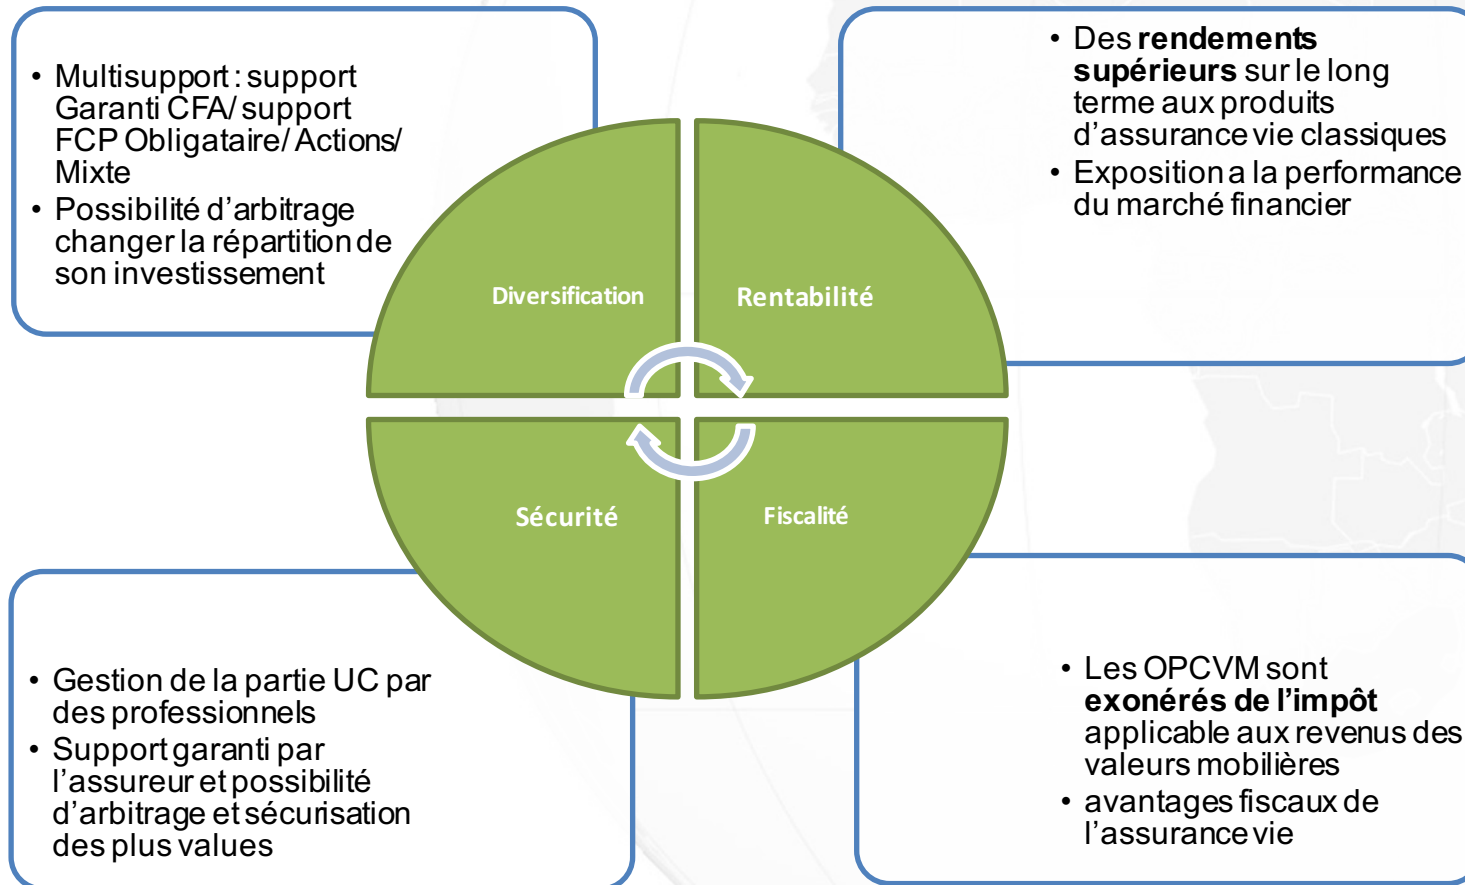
- Multisupport : support Garanti CFA/ support FCP Obligataire/ Actions/ Mixte
- Possibilité d'arbitrage changer la répartition de son investissement

- Des **rendements supérieurs** sur le long terme aux produits d'assurance vie classiques
- Exposition a la performance du marché financier

Diversification

Rentabilité

Sécurité

Fiscalité

- Gestion de la partie UC par des professionnels
- Support garanti par l'assureur et possibilité d'arbitrage et sécurisation des plus values

- Les OPCVM sont **exonérés de l'impôt** applicable aux revenus des valeurs mobilières
- avantages fiscaux de l'assurance vie